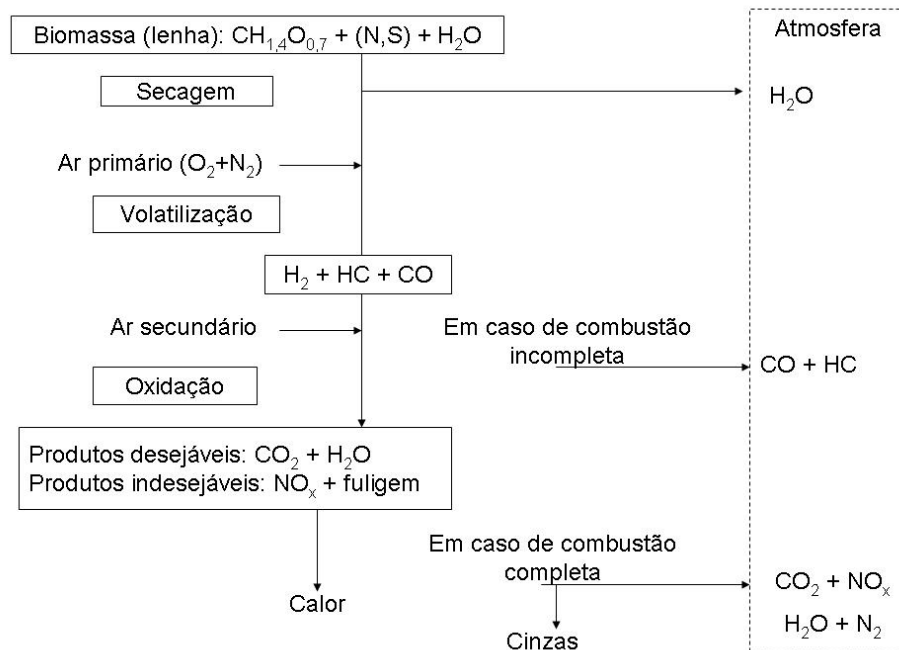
Biomassa (lenha): $CH_{1,4}O_{0,7}$ + (N,S) + $H_2O$

Atmosfera

Secagem

$H_2O$

Ar primário ($O_2$+$N_2$)

Volatilização

$H_2$ + HC + CO

Ar secundário

Em caso de combustão incompleta

CO + HC

Oxidação

Produtos desejáveis: $CO_2$ + $H_2O$
Produtos indesejáveis: $NO_x$ + fuligem

Em caso de combustão completa

$CO_2$ + $NO_x$

$H_2O$ + $N_2$

Calor

Cinzas